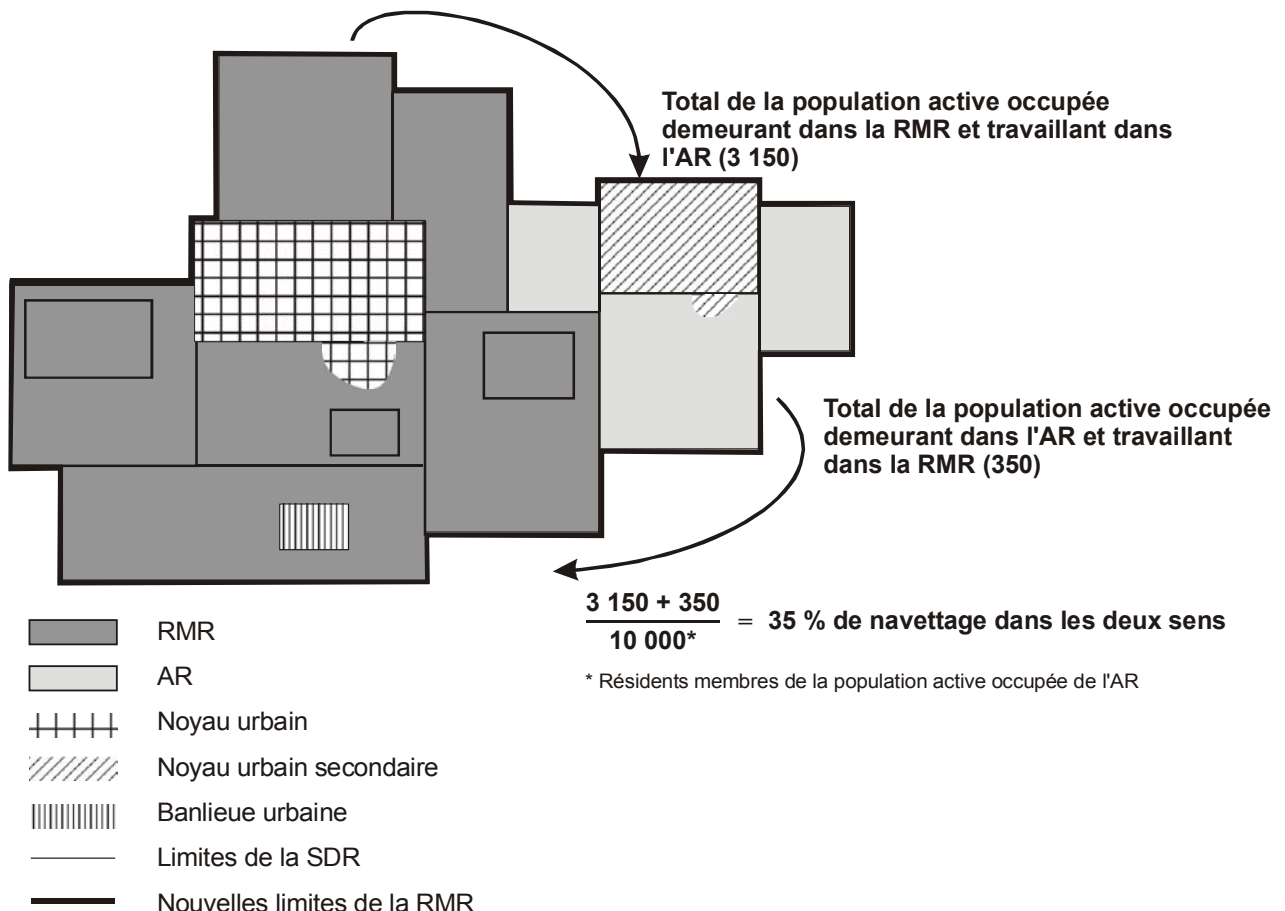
Total de la population active occupée demeurant dans la RMR et travaillant dans l'AR (3 150)

Total de la population active occupée demeurant dans l'AR et travaillant dans la RMR (350)

$\frac{3\ 150 + 350}{10\ 000^*}$ = 35 % de navettage dans les deux sens

* Résidents membres de la population active occupée de l'AR

RMR

AR

Noyau urbain

Noyau urbain secondaire

Banlieue urbaine

Limites de la SDR

Nouvelles limites de la RMR